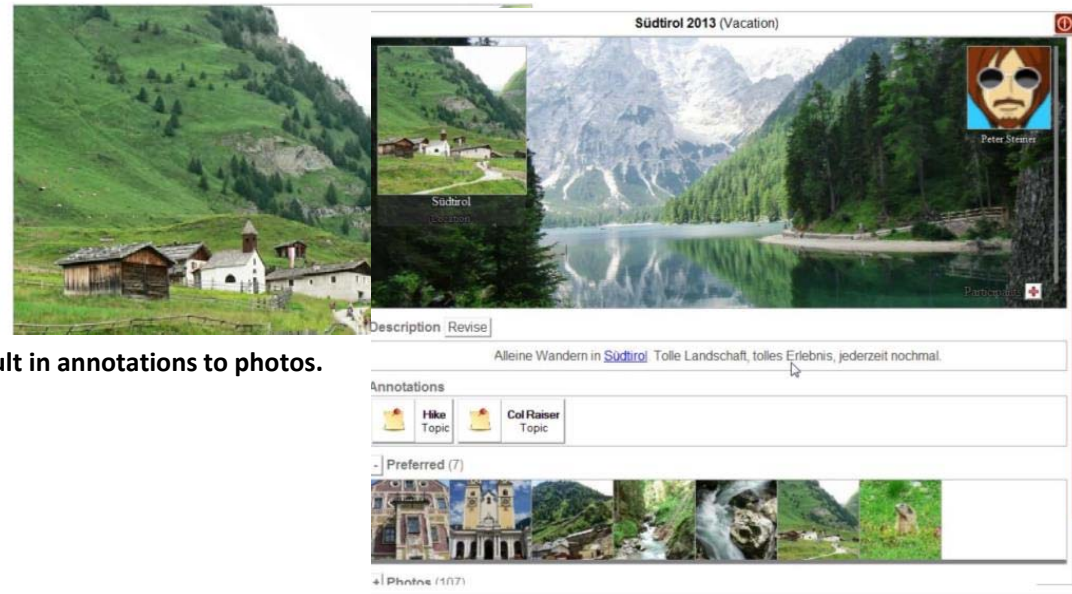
ult in annotations to photos.

**Südtirol 2013** (Vacation)

Südtirol
Location

Peter Steiner

Participants

Description Revise

Alleine Wandern in Südtirol. Tolle Landschaft, tolles Erlebnis, jederzeit nochmal.

Annotations

Hike
Topic

Col Raiser
Topic

- Preferred (7)

+ Photos (107)